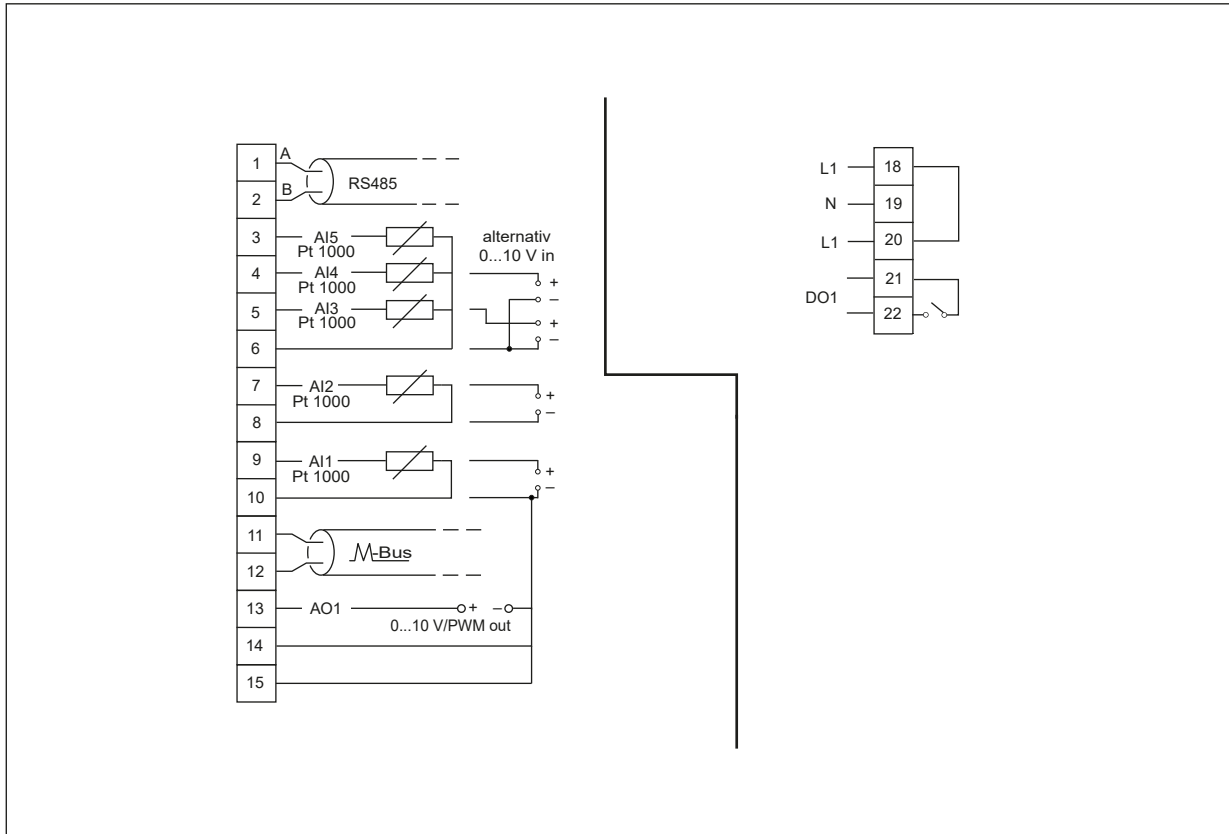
1
2
A
B
RS485
3
AI5
Pt 1000
4
AI4
Pt 1000
5
AI3
Pt 1000
6
alternativ
0...10 V in
+
–
+
–
7
AI2
Pt 1000
8
+
–
9
AI1
Pt 1000
10
+
–
11
12
M-Bus
13
AO1
+
–
0...10 V/PWM out
14
15

L1
18
N
19
L1
20
21
DO1
22